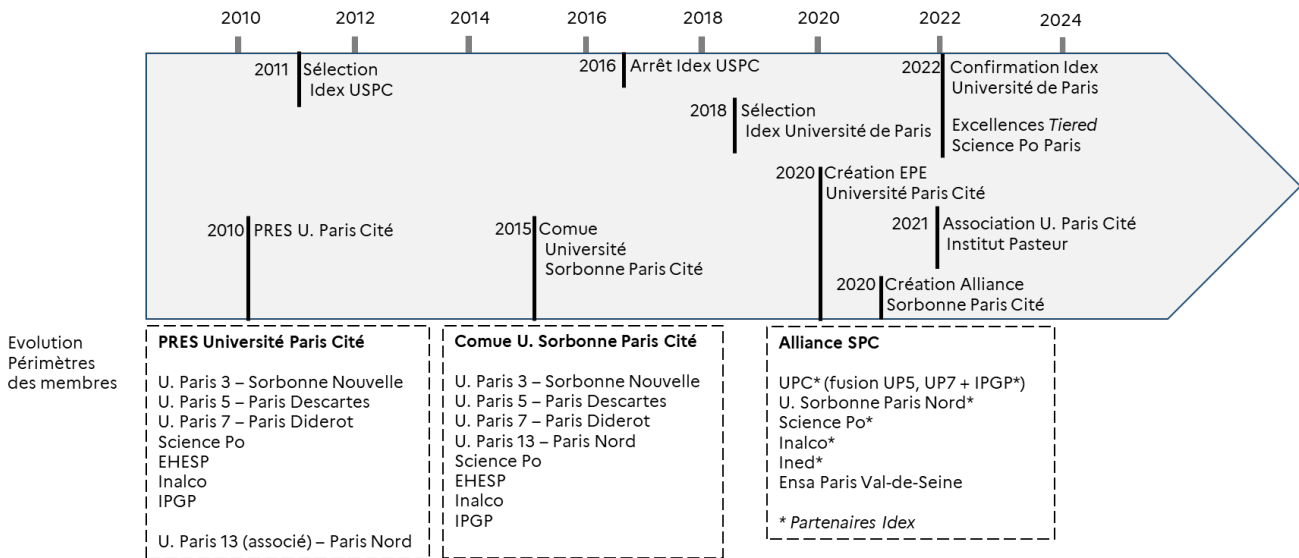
2010 2012 2014 2016 2018 2020 2022 2024

2011 Sélection Idex USPC

2016 Arrêt Idex USPC

2022 Confirmation Idex Université de Paris

2018 Sélection Idex Université de Paris

Excellences *Tiered* Science Po Paris

2020 Création EPE Université Paris Cité

2010 PRES U. Paris Cité

2015 Comue Université Sorbonne Paris Cité

2021 Association U. Paris Cité Institut Pasteur

2020 Création Alliance Sorbonne Paris Cité

Evolution Périmètres des membres

**PRES Université Paris Cité**

U. Paris 3 – Sorbonne Nouvelle
U. Paris 5 – Paris Descartes
U. Paris 7 – Paris Diderot
Science Po
EHESP
Inalco
IPGP

U. Paris 13 (associé) – Paris Nord

**Comue U. Sorbonne Paris Cité**

U. Paris 3 – Sorbonne Nouvelle
U. Paris 5 – Paris Descartes
U. Paris 7 – Paris Diderot
U. Paris 13 – Paris Nord
Science Po
EHESP
Inalco
IPGP

**Alliance SPC**

UPC* (fusion UP5, UP7 + IPGP*)
U. Sorbonne Paris Nord*
Science Po*
Inalco*
Ined*
Ensa Paris Val-de-Seine

*\* Partenaires Idex*